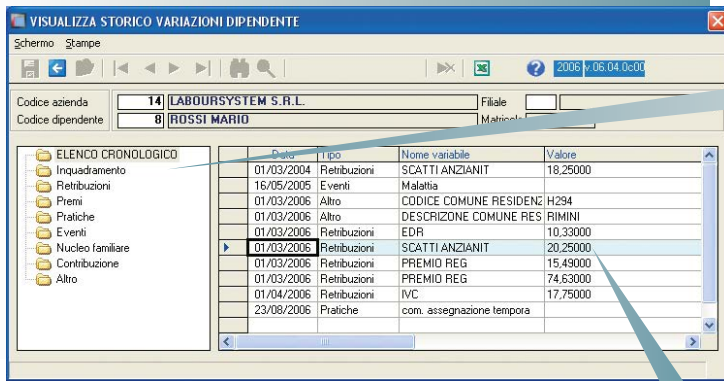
VISUALIZZA STORICO VARIAZIONI DIPENDENTE

Schermo Stampe

2006 v.06.04.0c00

Codice azienda 14 LABOURSYSTEM S.R.L.
Codice dipendente 8 ROSSI MARIO
Filiale
Matricola

ELENCO CRONOLOGICO
Inquadramento
Retribuzioni
Premi
Pratiche
Eventi
Nucleo familiare
Contribuzione
Altro

| Data | Tipo | Nome variabile | Valore |
|---|---|---|---|
| 01/03/2004 | Retribuzioni | SCATTI ANZIANIT | 18,25000 |
| 16/05/2005 | Eventi | Malattia | |
| 01/03/2006 | Altro | CODICE COMUNE RESIDENZ | H294 |
| 01/03/2006 | Altro | DESCRIZONE COMUNE RES | RIMINI |
| 01/03/2006 | Retribuzioni | EDR | 10,33000 |
| 01/03/2006 | Retribuzioni | SCATTI ANZIANIT | 20,25000 |
| 01/03/2006 | Retribuzioni | PREMIO REG | 15,49000 |
| 01/03/2006 | Retribuzioni | PREMIO REG | 74,63000 |
| 01/04/2006 | Retribuzioni | IVC | 17,75000 |
| 23/08/2006 | Pratiche | com. assegnazione tempora | |